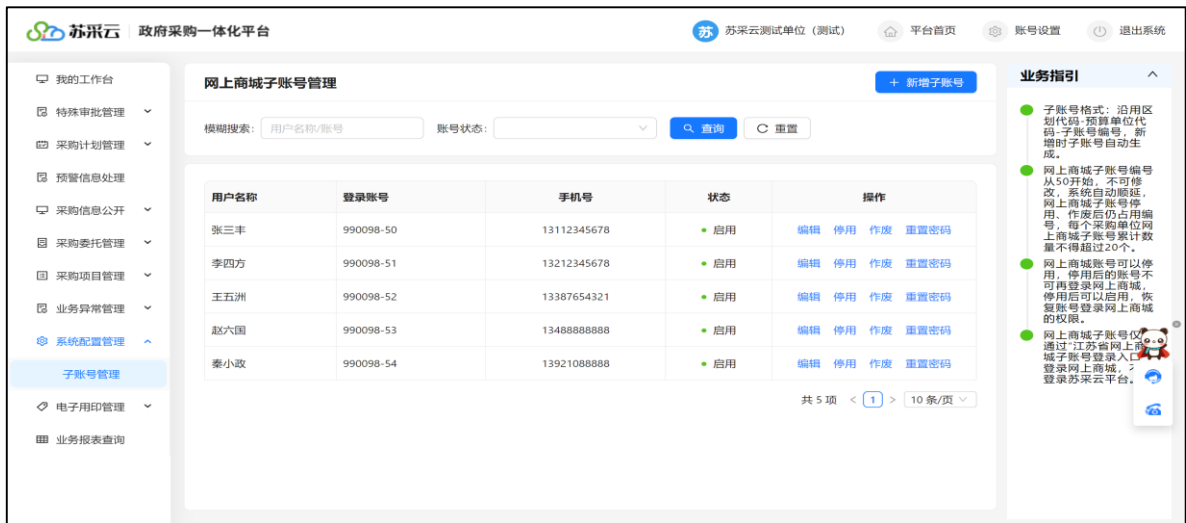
苏采云 | 政府采购一体化平台

苏 苏采云测试单位（测试） 平台首页 账号设置 退出系统

我的工作台
特殊审批管理
采购计划管理
预警信息处理
采购信息公开
采购委托管理
采购项目管理
业务异常管理
系统配置管理
子账号管理
电子用印管理
业务报表查询

网上商城子账号管理

+ 新增子账号

模糊搜索: 用户名称/账号 账号状态: 查询 重置

| 用户名称 | 登录账号 | 手机号 | 状态 | 操作 |
|---|---|---|---|---|
| 张三丰 | 990098-50 | 13112345678 | • 启用 | 编辑 停用 作废 重置密码 |
| 李四方 | 990098-51 | 13212345678 | • 启用 | 编辑 停用 作废 重置密码 |
| 王五洲 | 990098-52 | 13387654321 | • 启用 | 编辑 停用 作废 重置密码 |
| 赵六国 | 990098-53 | 13488888888 | • 启用 | 编辑 停用 作废 重置密码 |
| 秦小政 | 990098-54 | 13921088888 | • 启用 | 编辑 停用 作废 重置密码 |

共 5 项 < 1 > 10 条/页

业务指引

子账号格式：沿用区划代码-预算单位代码-子账号编号，新增时子账号自动生成。

网上商城子账号编号从50开始，不可修改，系统自动顺延，网上商城子账号停用、作废后仍占用编号，每个采购单位网上商城子账号累计数量不得超过20个。

网上商城账号可以停用，停用后的账号不可再登录网上商城，停用后可以启用，恢复账号登录网上商城的权限。

网上商城子账号仅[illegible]通过"江苏省网上商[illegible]城子账号登录入口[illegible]登录网上商城，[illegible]登录苏采云平台。